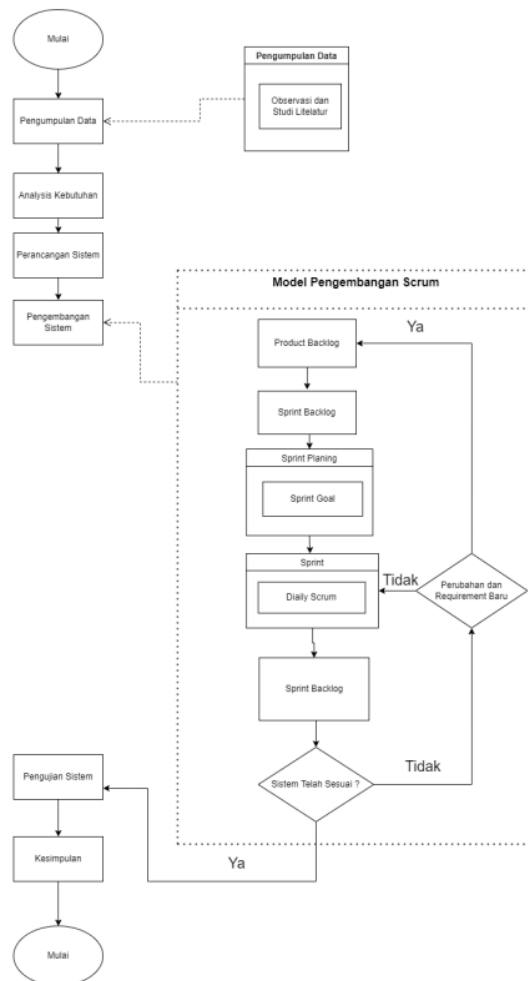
Mulai

Pengumpulan Data

Observasi dan Studi Litelatur

Pengumpulan Data

Analysis Kebutuhan

Perancangan Sistem

Model Pengembangan Scrum

Pengembangan Sistem

Ya

Product Backlog

Sprint Backlog

Sprint Planing

Sprint Goal

Sprint

Tidak

Perubahan dan Requirement Baru

Diaily Scrum

Sprint Backlog

Tidak

Pengujian Sistem

Sistem Telah Sesuai ?

Kesimpulan

Ya

Mulai